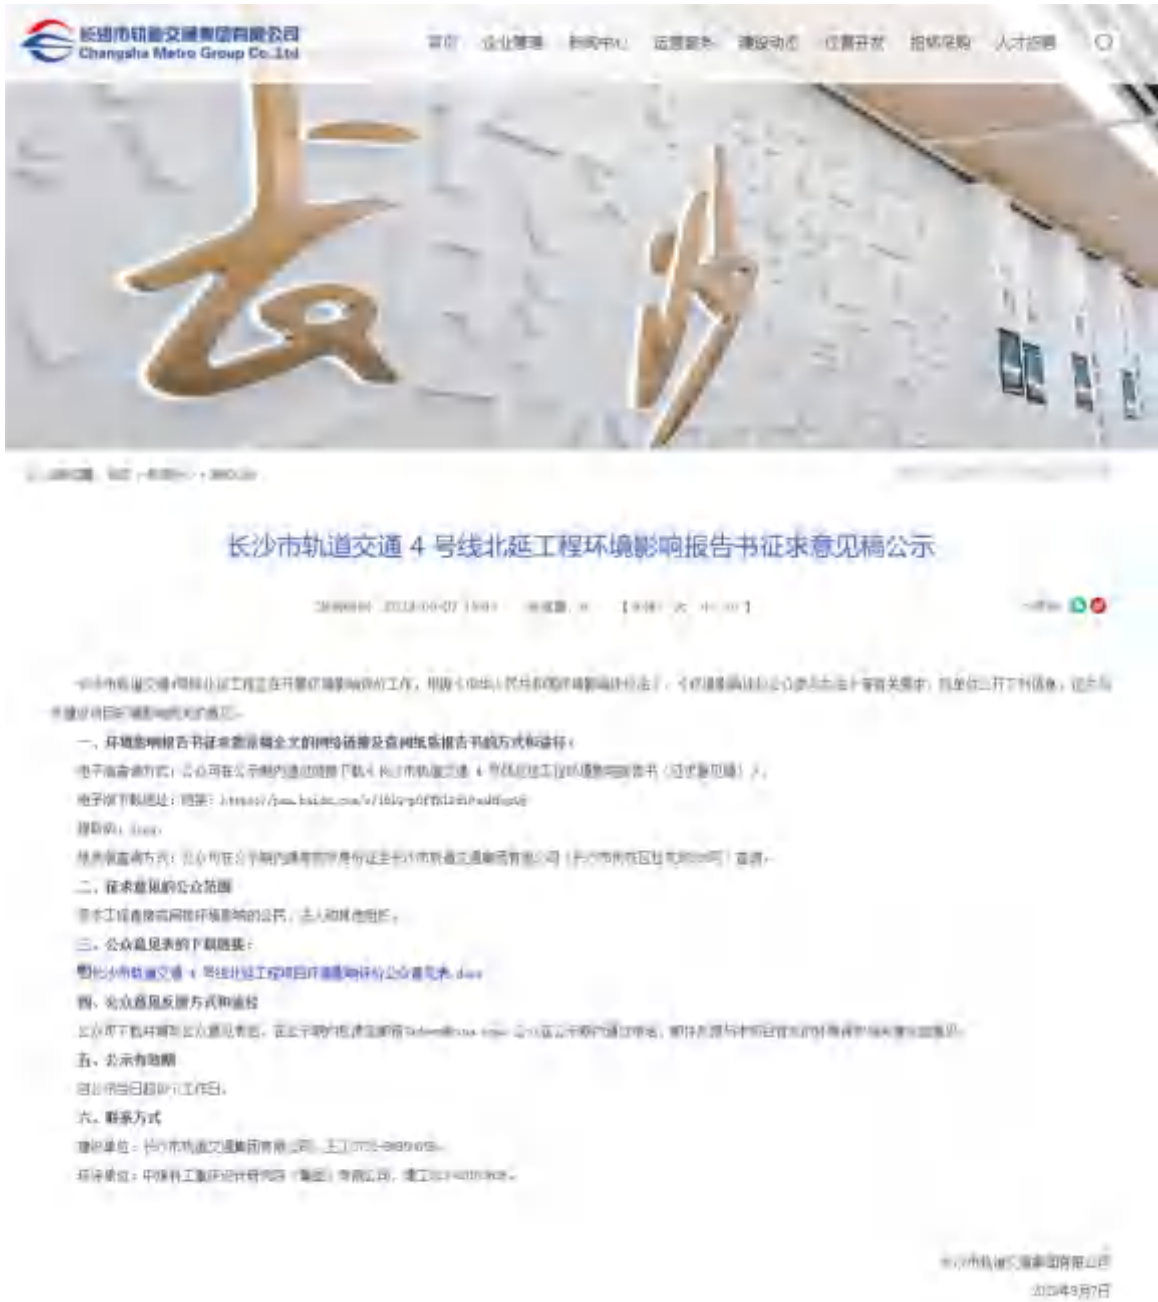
长沙市轨道交通集团有限公司
Changsha Metro Group Co.,Ltd

首页 企业概况 新闻中心 运营服务 建设动态 物业开发 招标采购 人才招聘

长沙

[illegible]

长沙市轨道交通 4 号线北延工程环境影响报告书征求意见稿公示

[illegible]

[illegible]

一、环境影响报告书征求意见稿全文的网络链接及查阅纸质报告书的方式和途径：

电子版查阅方式：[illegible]

电子版下载地址：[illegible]

提取码：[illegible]

纸质版查阅方式：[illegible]

二、征求意见的公众范围

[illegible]

三、公众意见表的下载链接：

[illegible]

四、公众意见反馈方式和途径

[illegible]

五、公示有效期

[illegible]

六、联系方式

建设单位：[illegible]

环评单位：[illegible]

长沙市轨道交通集团有限公司
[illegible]